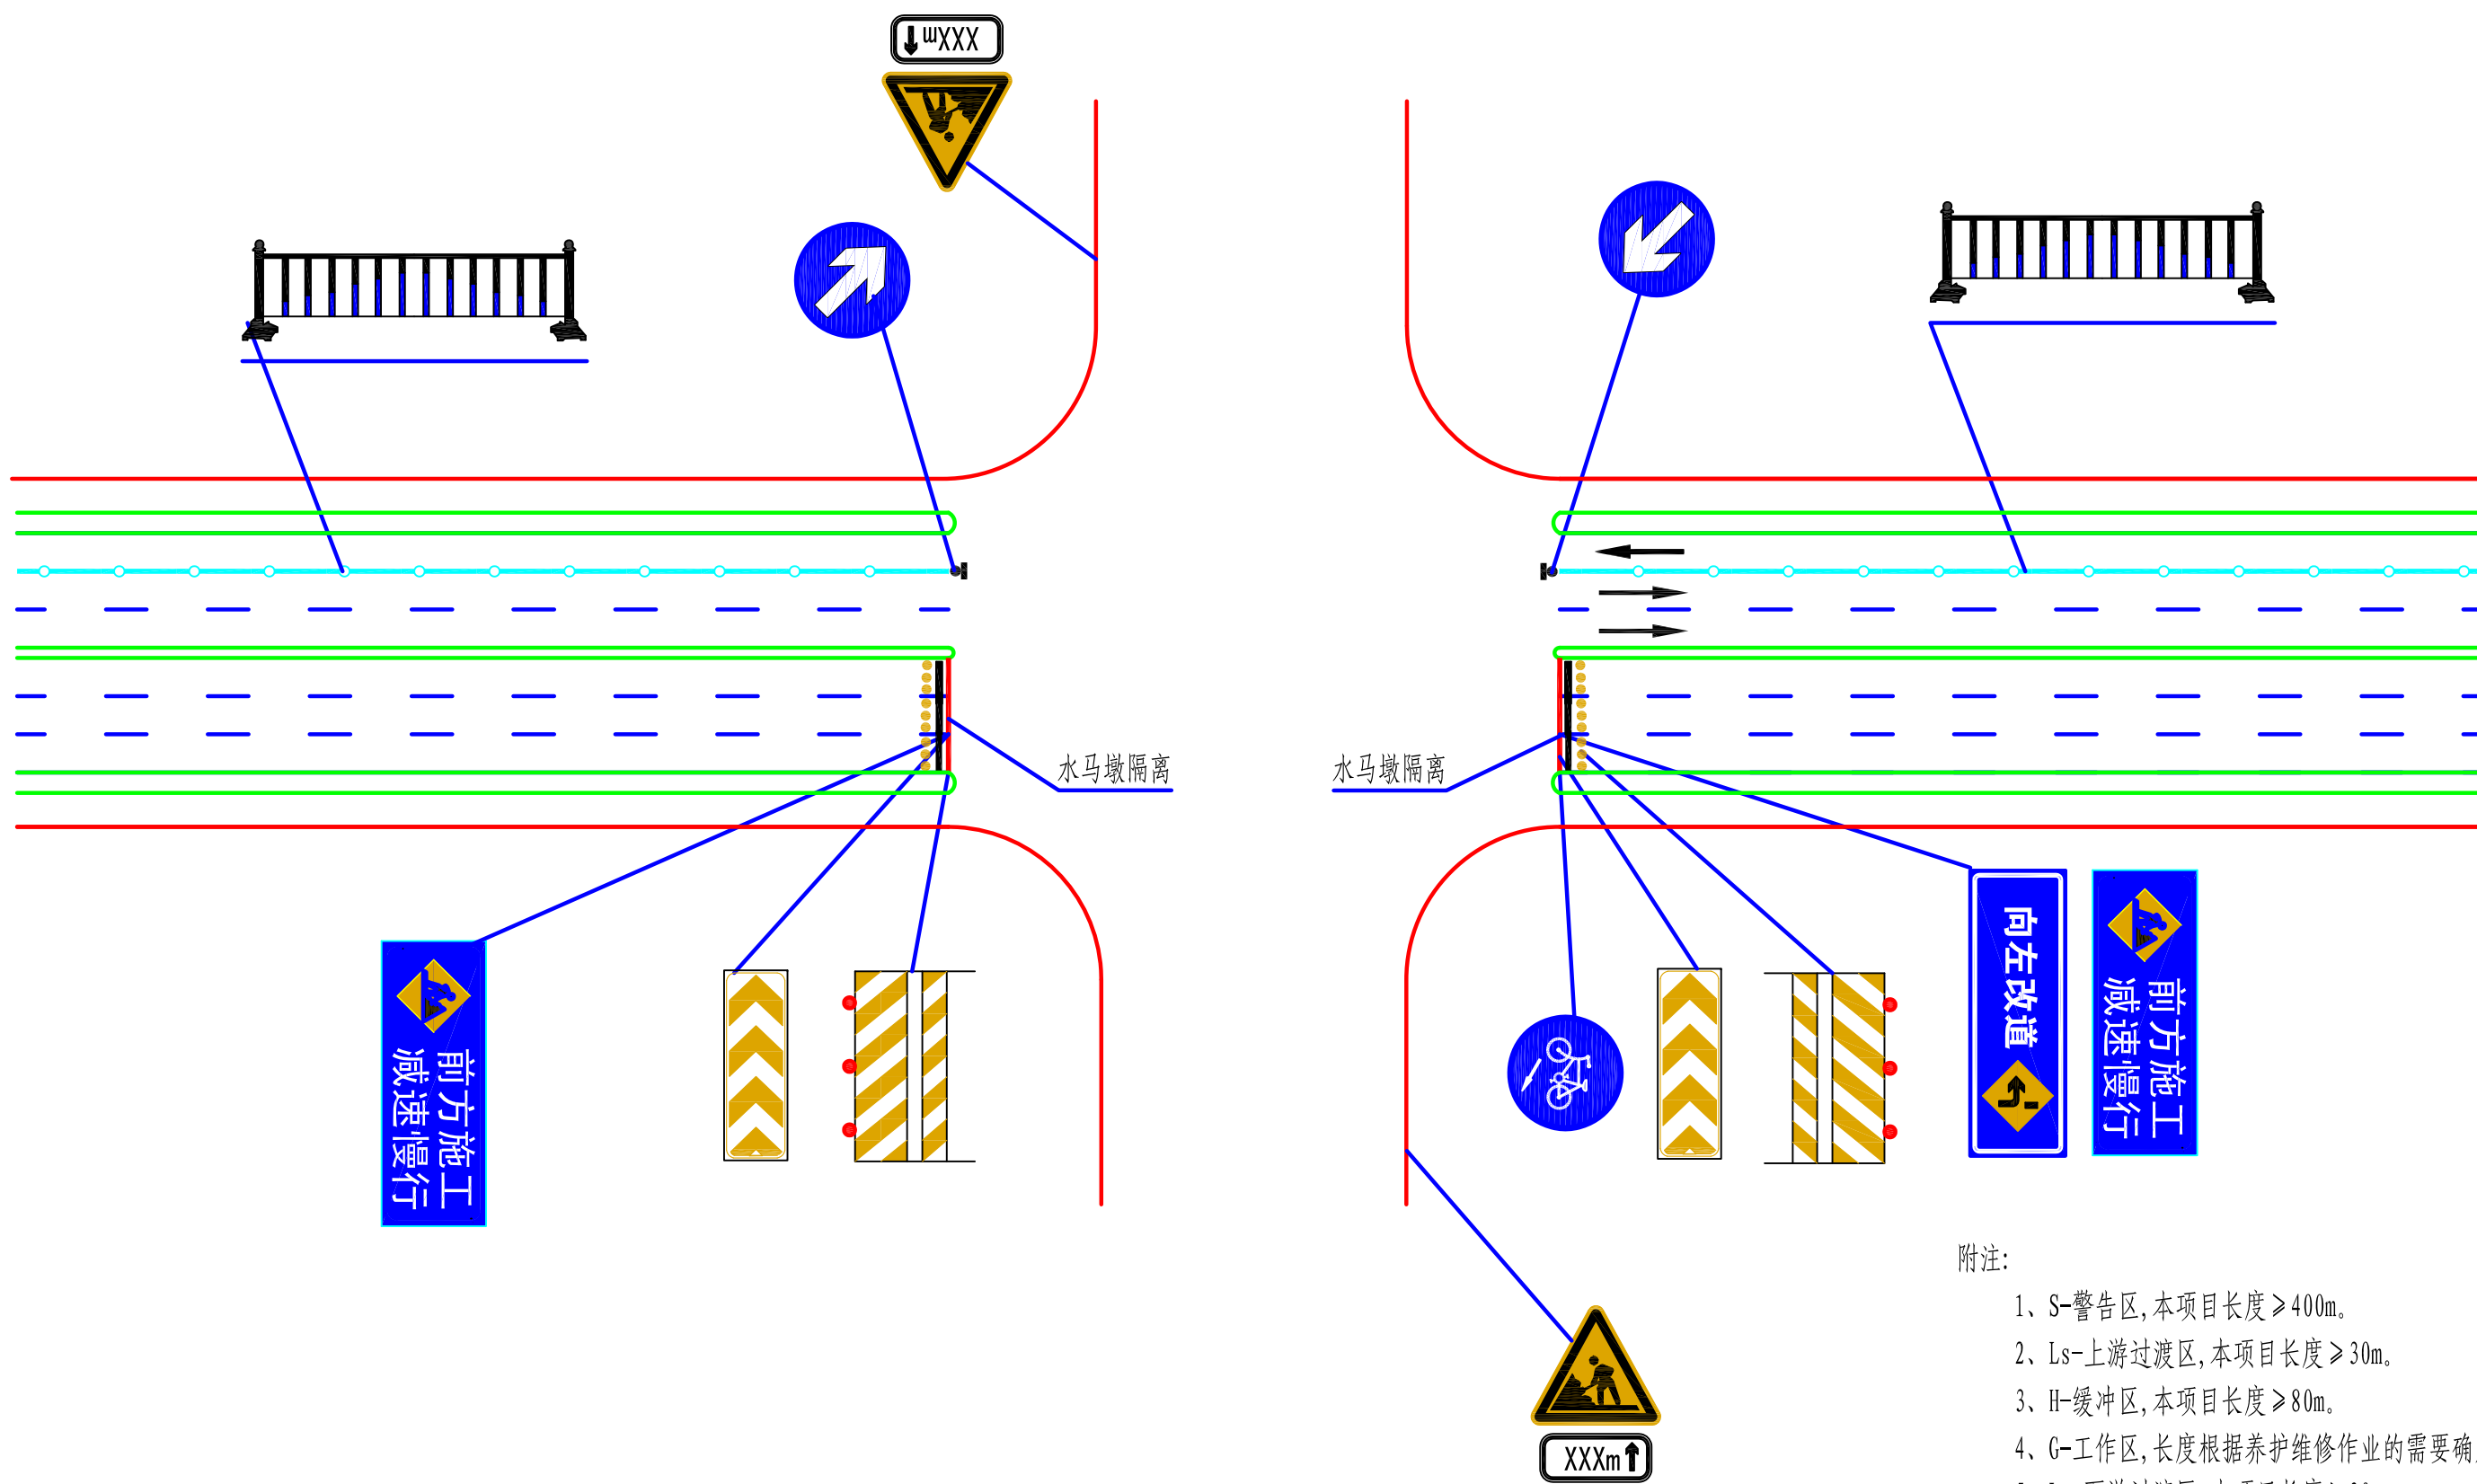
XXXm

水马墩隔离

水马墩隔离

前方施工
减速慢行

向左改道

前方施工
减速慢行

XXXm

附注:

1、S-警告区,本项目长度≥400m。

2、Ls-上游过渡区,本项目长度≥30m。

3、H-缓冲区,本项目长度≥80m。

4、G-工作区,长度根据养护维修作业的需要确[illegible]

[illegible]